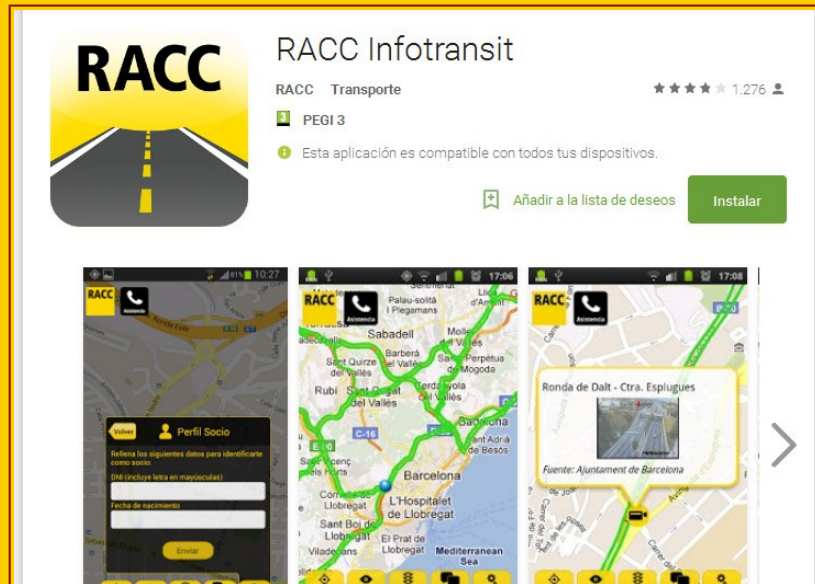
RACC

RACC Infotransit

RACC Transporte

1.276

3 PEGI 3

Esta aplicación es compatible con todos tus dispositivos.

Añadir a la lista de deseos

Instalar

RACC Asistencia 10:27

Volver Perfil Socio

Rellena los siguientes datos para identificarte como socio:

DNI (incluye letra en mayúsculas)

Fecha de nacimiento

Enviar

RACC Asistencia 17:06

Palau-solità i Plegamans

Sabadell

Mollet del Vallès

Sant Quirze del Vallès

Barberà del Vallès

Santa Perpètua de Mogoda

Rubí

Sant Cugat del Vallès

Cerdanyola del Vallès

C-16

Badalona

Sant Adrià de Besòs

Barcelona

Cornellà de Llobregat

L'Hospitalet de Llobregat

Sant Boi de Llobregat

El Prat de Llobregat

Viladecans

Mediterranean Sea

RACC Asistencia 17:08

Ronda de Dalt - Ctra. Esplugues

Fuente: Ajuntament de Barcelona